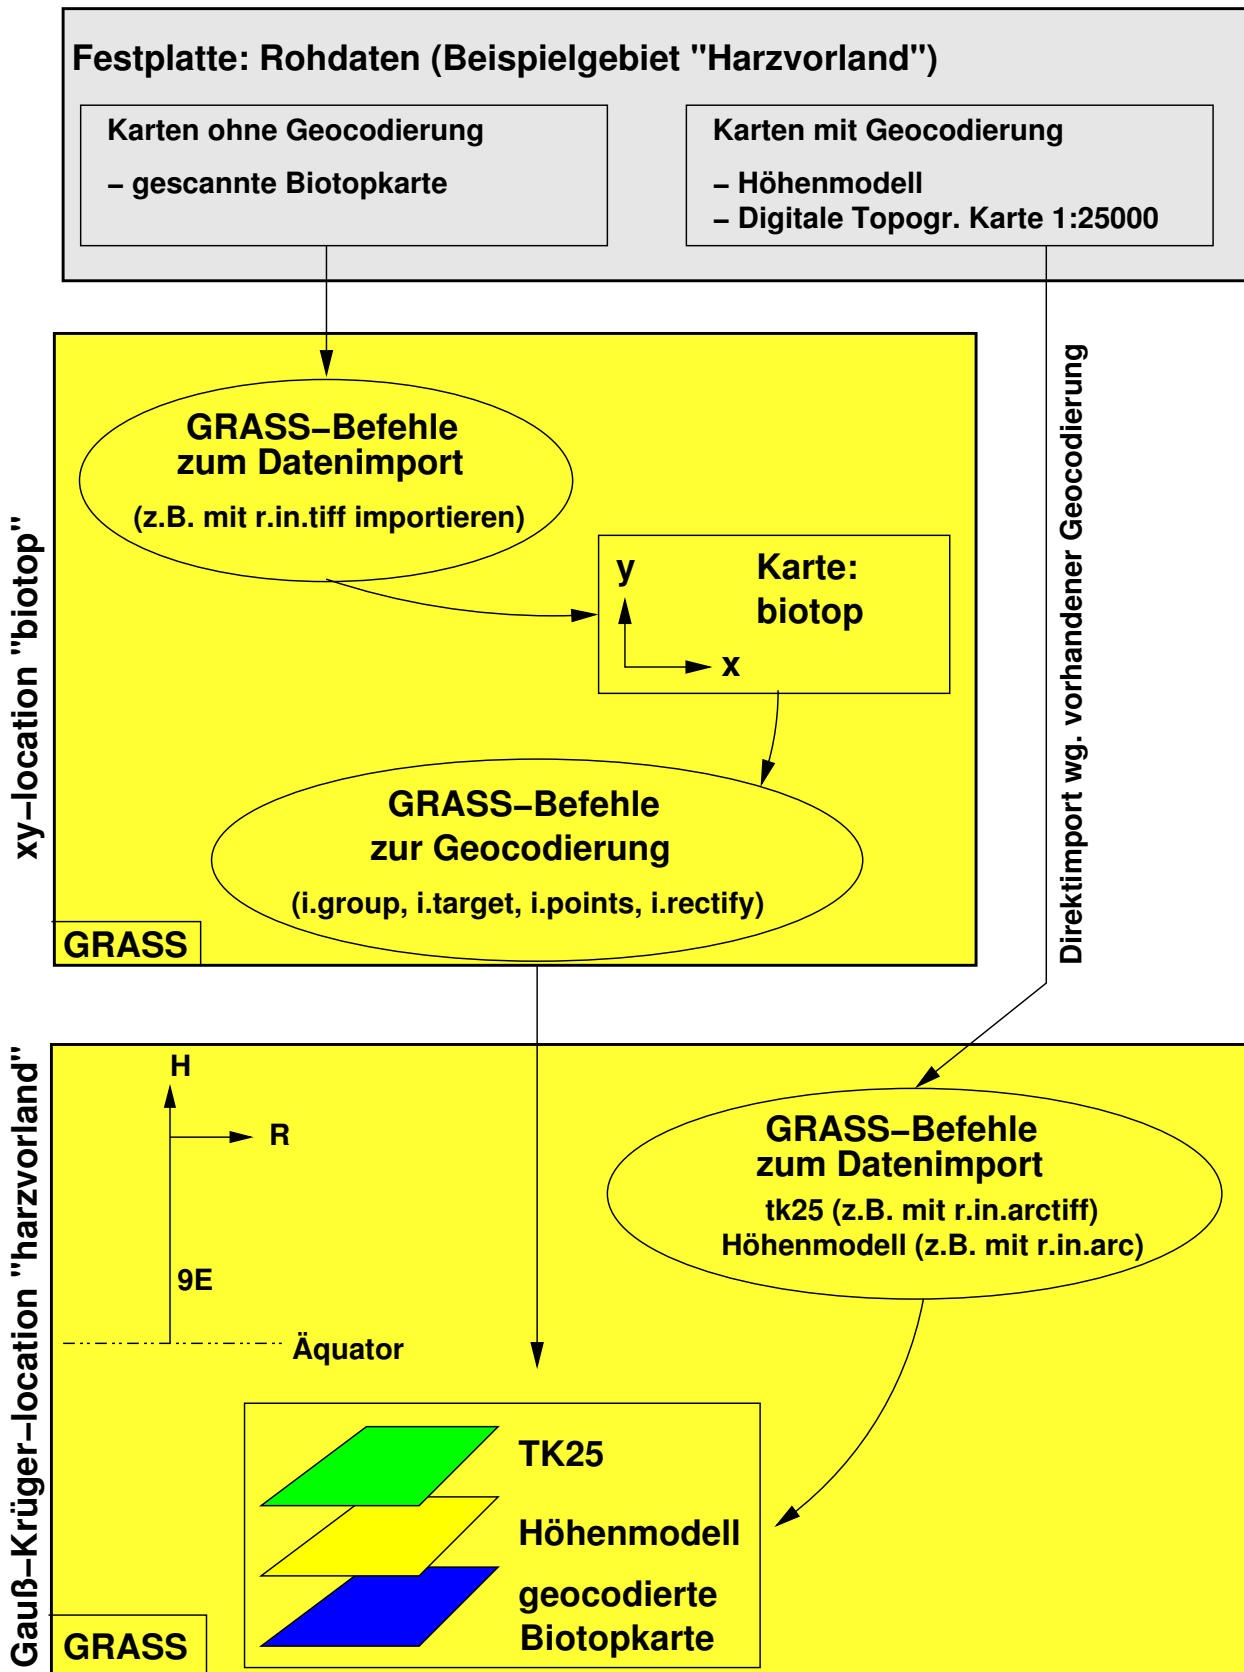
Festplatte: Rohdaten (Beispielgebiet "Harzvorland")

Karten ohne Geocodierung

– gescannte Biotopkarte

Karten mit Geocodierung

– Höhenmodell
– Digitale Topogr. Karte 1:25000

Direktimport wg. vorhandener Geocodierung

xy–location "biotop"

GRASS–Befehle zum Datenimport

(z.B. mit r.in.tiff importieren)

y

Karte: biotop

x

GRASS–Befehle zur Geocodierung

(i.group, i.target, i.points, i.rectify)

GRASS

Gauß–Krüger–location "harzvorland"

H

R

9E

Äquator

GRASS–Befehle zum Datenimport
tk25 (z.B. mit r.in.arctiff)
Höhenmodell (z.B. mit r.in.arc)

TK25

Höhenmodell

geocodierte Biotopkarte

GRASS